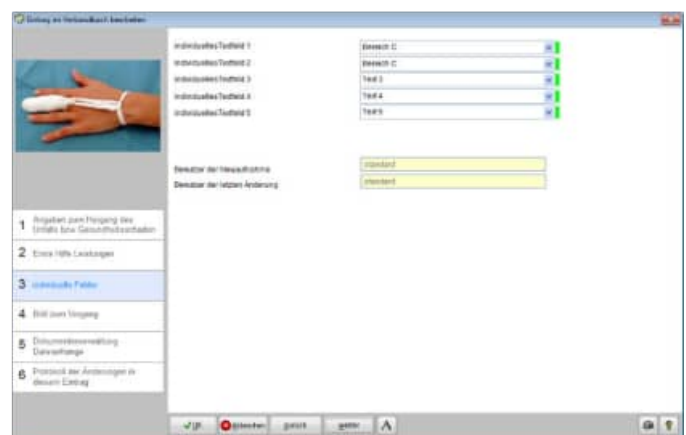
Eintrag im Verbandbuch bearbeiten

Individuelles Textfeld 1 | Bereich C
Individuelles Textfeld 2 | Bereich C
Individuelles Textfeld 3 | Text 3
Individuelles Textfeld 4 | Text 4
Individuelles Textfeld 5 | Text 5

Benutzer der Neuaufnahme | standard
Benutzer der letzten Änderung | standard

1 Angaben zum Hergang des Unfalls bzw. Gesundheitsschaden
2 Erste Hilfe Leistungen
3 Individuelle Felder
4 Bild zum Vorgang
5 Dokumentenverwaltung Dateianhänge
6 Protokoll der Änderungen in diesem Eintrag

OK | Abbrechen | zurück | weiter | A